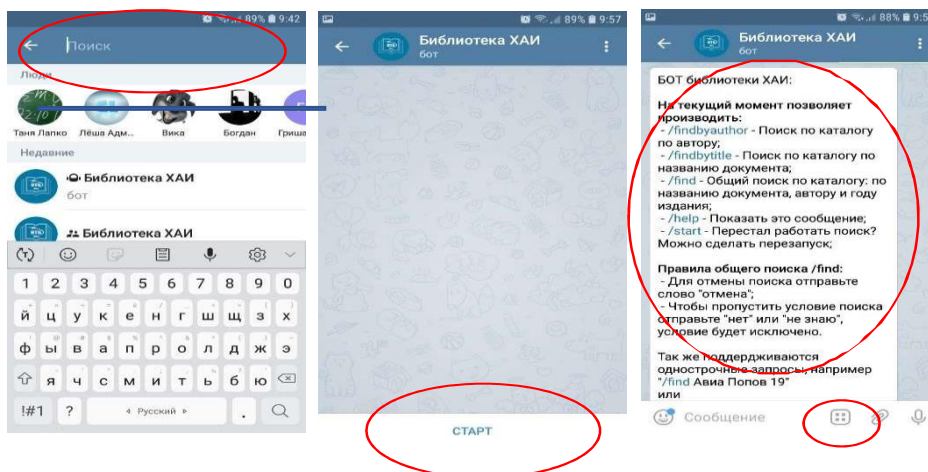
89% 9:42

Поиск

Люди

Таня Лапко Лёша Адм... Вика Богдан Гриша

Недавние

Библиотека ХАИ
бот

Библиотека ХАИ

1 2 3 4 5 6 7 8 9 0
й ц у к е н г ш щ з х
ф ы в а п р о л д ж э
я ч с м и т ь б ю
!#1 ? Русский .

89% 9:57

Библиотека ХАИ
бот

СТАРТ

88% 9:5

Библиотека ХАИ
бот

БОТ библиотеки ХАИ:

На текущий момент позволяет производить:
- /findbyauthor - Поиск по каталогу по автору;
- /findbytitle - Поиск по каталогу по названию документа;
- /find - Общий поиск по каталогу: по названию документа, автору и году издания;
- /help - Показать это сообщение;
- /start - Перестал работать поиск? Можно сделать перезапуск;

Правила общего поиска /find:
- Для отмены поиска отправьте слово "отмена";
- Чтобы пропустить условие поиска отправьте "нет" или "не знаю", условие будет исключено.

Так же поддерживаются однострочные запросы, например "/find Авиа Попов 19"
или

Сообщение